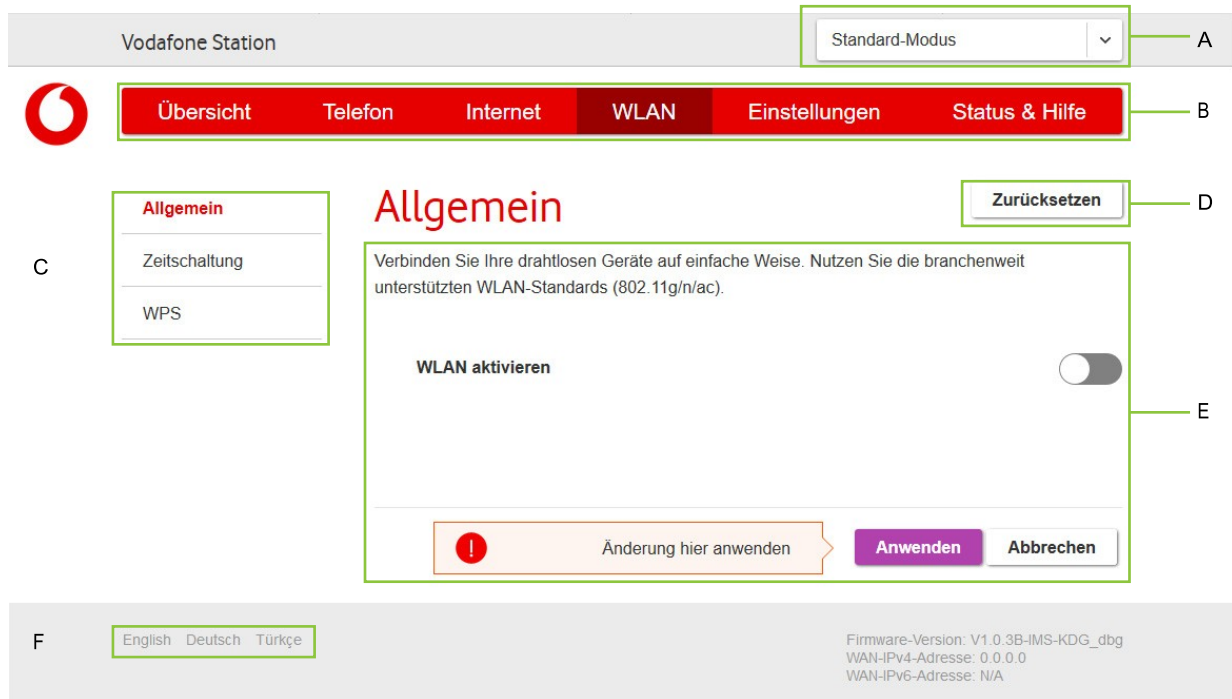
Vodafone Station

Standard-Modus

A

Übersicht Telefon Internet WLAN Einstellungen Status & Hilfe

B

Allgemein

Zeitschaltung

WPS

C

Allgemein

Zurücksetzen

D

Verbinden Sie Ihre drahtlosen Geräte auf einfache Weise. Nutzen Sie die branchenweit unterstützten WLAN-Standards (802.11g/n/ac).

WLAN aktivieren

E

Änderung hier anwenden

Anwenden

Abbrechen

F

English Deutsch Türkçe

Firmware-Version: V1.0.3B-IMS-KDG_dbg
WAN-IPv4-Adresse: 0.0.0.0
WAN-IPv6-Adresse: N/A